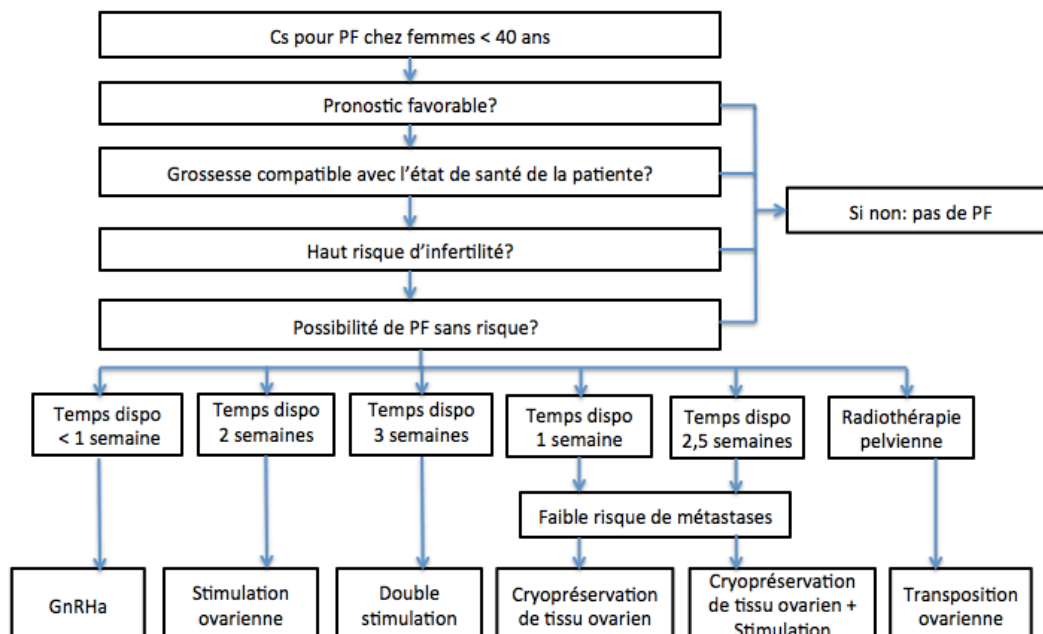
Cs pour PF chez femmes < 40 ans

Pronostic favorable?

Grossesse compatible avec l'état de santé de la patiente?

Si non: pas de PF

Haut risque d'infertilité?

Possibilité de PF sans risque?

Temps dispo < 1 semaine

Temps dispo 2 semaines

Temps dispo 3 semaines

Temps dispo 1 semaine

Temps dispo 2,5 semaines

Radiothérapie pelvienne

Faible risque de métastases

GnRHa

Stimulation ovarienne

Double stimulation

Cryopréservation de tissu ovarien

Cryopréservation de tissu ovarien + Stimulation

Transposition ovarienne